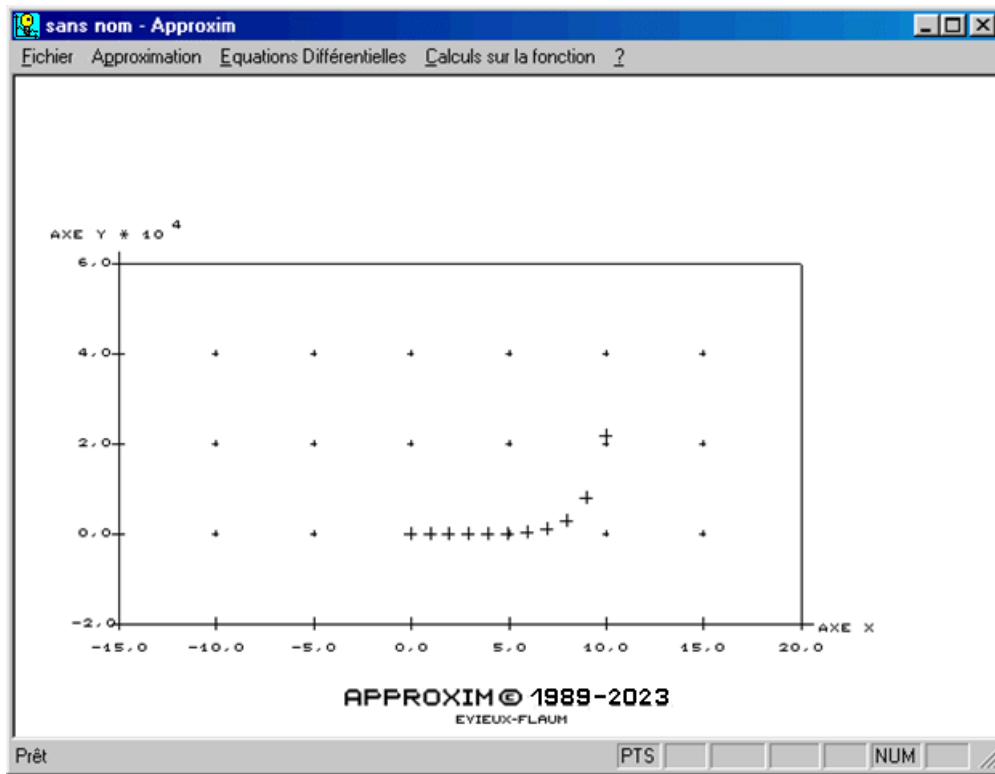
sans nom - Approxim

Fichier Approximation Equations Différentielles Calculs sur la fonction ?

AXE Y * 10 $^{4}$

6.0

4.0

2.0

0.0

-2.0

-15.0 -10.0 -5.0 0.0 5.0 10.0 15.0 20.0

AXE X

APPROXIM© 1989-2023

EYIEUX-FLAUM

Prêt

PTS

NUM